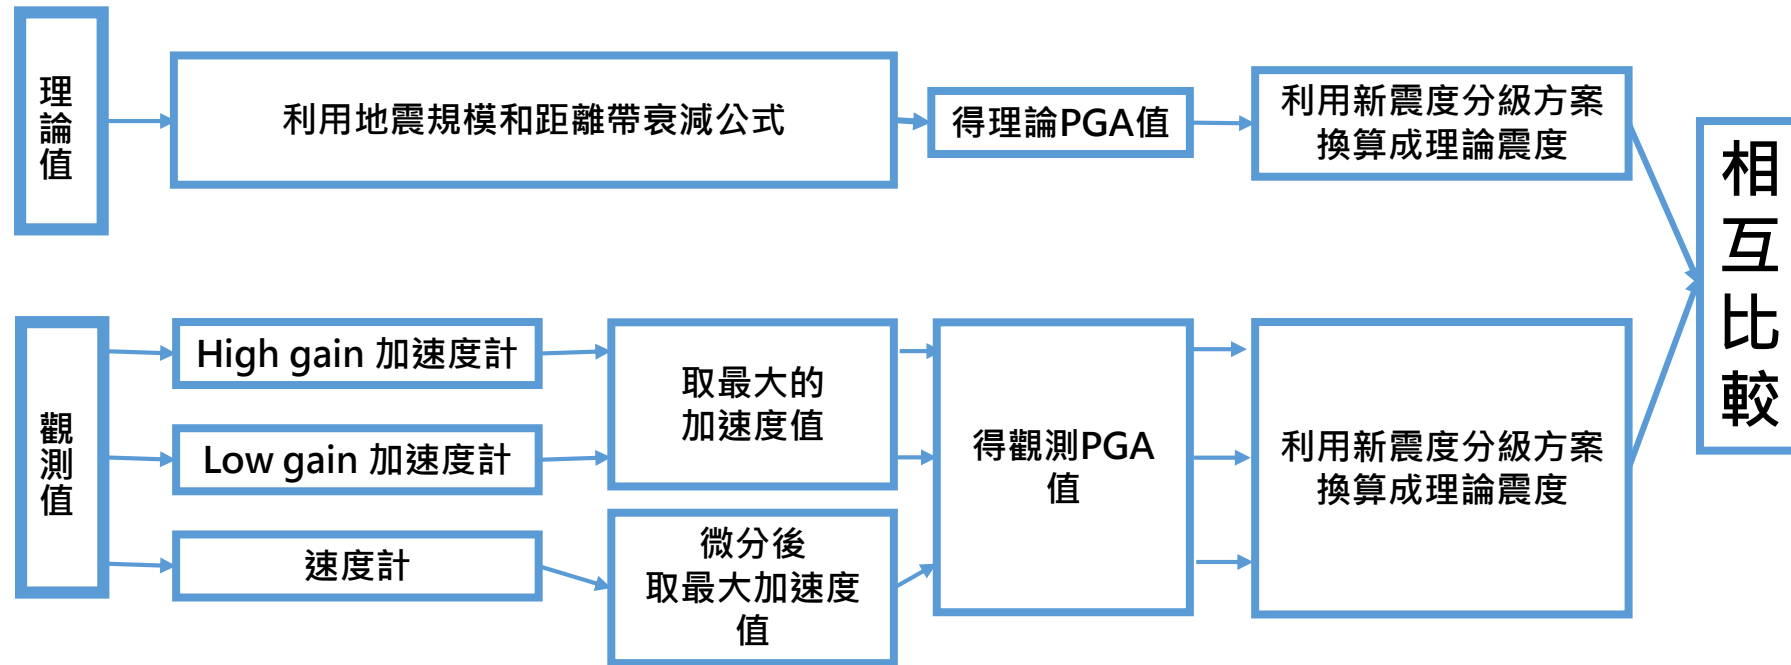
理論值

利用地震規模和距離帶衰減公式

得理論PGA值

利用新震度分級方案換算成理論震度

相互比較

觀測值

High gain 加速度計

Low gain 加速度計

速度計

取最大的加速度值

微分後取最大加速度值

得觀測PGA值

利用新震度分級方案換算成理論震度